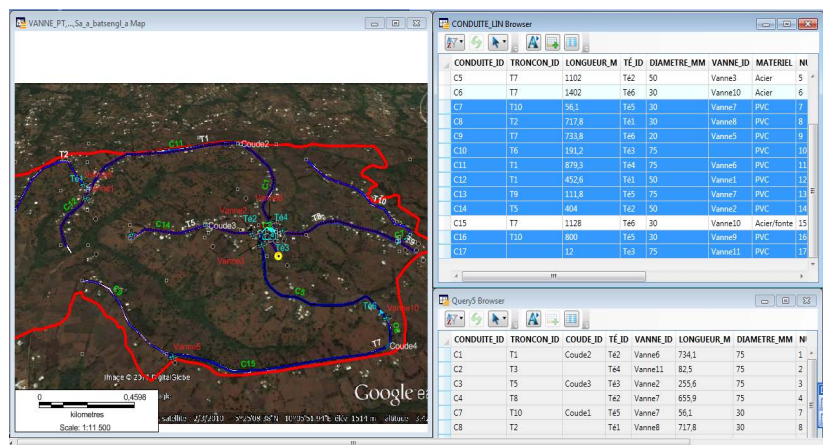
VANNE_PT,...,Sa_a_batsengl_a Map

T1
Coude2
C11
T2
Té4
Coude1
C10
C14
T5
Coude3
Vanne3
Té2
Té4
T10
Vanne11
Té3
C3
C5
Té5
Vanne10
Vanne5
C15
T7
Coude4
Image © 2013 DigitalGlobe
Google
0 0,4598
kilometres
Scale: 1:11 500

CONDUITE_LIN Browser

| CONDUITE_ID | TRONCON_ID | LONGUEUR_M | TÉ_ID | DIAMETRE_MM | VANNE_ID | MATERIEL | NU |
|---|---|---|---|---|---|---|---|
| C5 | T7 | 1102 | Té2 | 50 | Vanne3 | Acier | 5 |
| C6 | T7 | 1402 | Té6 | 30 | Vanne10 | Acier | 6 |
| C7 | T10 | 56,1 | Té5 | 30 | Vanne7 | PVC | 7 |
| C8 | T2 | 717,8 | Té1 | 30 | Vanne8 | PVC | 8 |
| C9 | T7 | 733,8 | Té6 | 20 | Vanne5 | PVC | 9 |
| C10 | T6 | 191,2 | Té3 | 75 |  | PVC | 10 |
| C11 | T1 | 879,3 | Té4 | 75 | Vanne6 | PVC | 11 |
| C12 | T1 | 452,6 | Té1 | 50 | Vanne1 | PVC | 12 |
| C13 | T9 | 111,8 | Té5 | 75 | Vanne7 | PVC | 13 |
| C14 | T5 | 404 | Té2 | 50 | Vanne2 | PVC | 14 |
| C15 | T7 | 1128 | Té6 | 30 | Vanne10 | Acier/fonte | 15 |
| C16 | T10 | 800 | Té5 | 30 | Vanne9 | PVC | 16 |
| C17 |  | 12 | Té3 | 75 | Vanne11 | PVC | 17 |

Query5 Browser

| CONDUITE_ID | TRONCON_ID | COUDE_ID | TÉ_ID | VANNE_ID | LONGUEUR_M | DIAMETRE_MM | N |
|---|---|---|---|---|---|---|---|
| C1 | T1 | Coude2 | Té2 | Vanne6 | 734,1 | 75 | 1 |
| C2 | T3 |  | Té4 | Vanne11 | 82,5 | 75 | 2 |
| C3 | T5 | Coude3 | Té3 | Vanne2 | 255,6 | 75 | 3 |
| C4 | T8 |  | Té2 | Vanne7 | 655,9 | 75 | 4 |
| C7 | T10 | Coude1 | Té5 | Vanne7 | 56,1 | 30 | 7 |
| C8 | T2 |  | Té1 | Vanne8 | 717,8 | 30 | 8 |